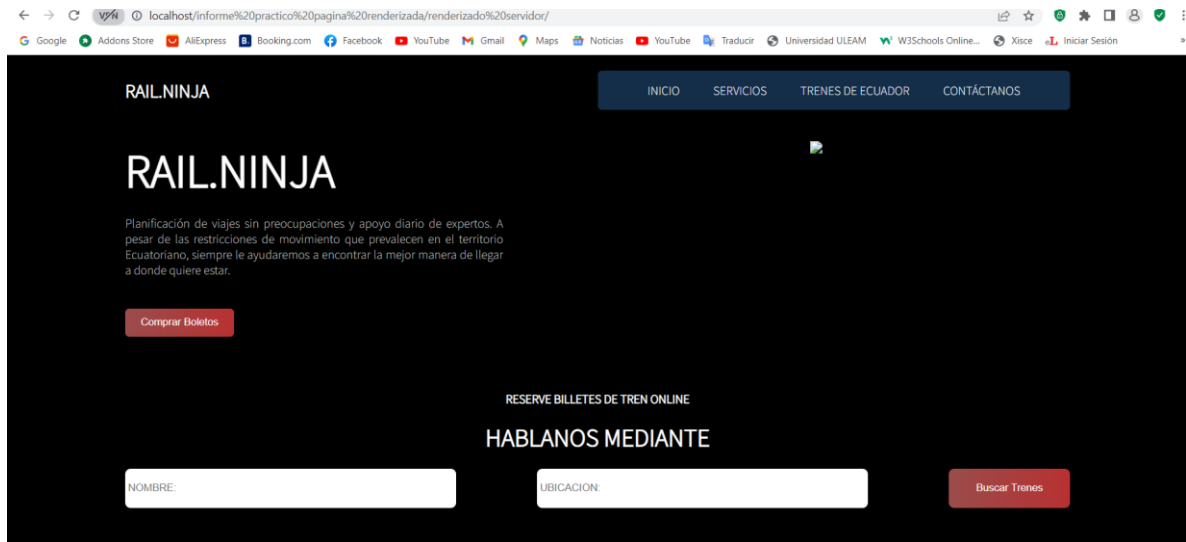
VPN localhost/informe%20practico%20pagina%20renderizada/renderizado%20servidor/

Google Addons Store AliExpress Booking.com Facebook YouTube Gmail Maps Noticias YouTube Traducir Universidad ULEAM W3Schools Online... Xisce Iniciar Sesión

RAIL.NINJA

INICIO SERVICIOS TRENES DE ECUADOR CONTÁCTANOS

RAIL.NINJA

Planificación de viajes sin preocupaciones y apoyo diario de expertos. A pesar de las restricciones de movimiento que prevalecen en el territorio Ecuatoriano, siempre le ayudaremos a encontrar la mejor manera de llegar a donde quiere estar.

Comprar Boletos

RESERVE BILLETES DE TREN ONLINE

HABLANOS MEDIANTE

NOMBRE:

UBICACION:

Buscar Trenes